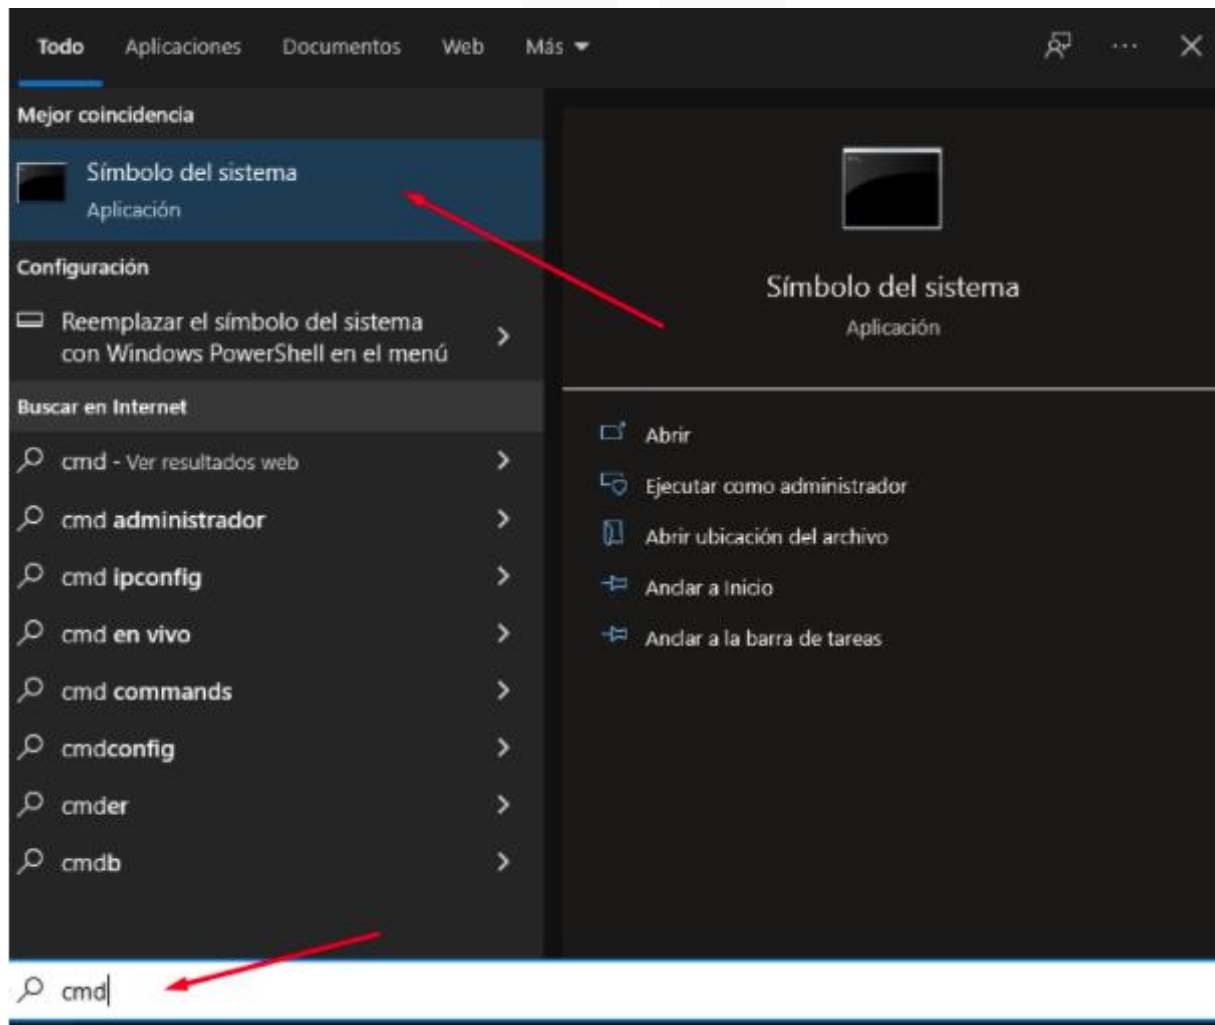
Todo Aplicaciones Documentos Web Más

Mejor coincidencia

Símbolo del sistema
Aplicación

Configuración

Reemplazar el símbolo del sistema con Windows PowerShell en el menú

Buscar en Internet

cmd - Ver resultados web

cmd administrador

cmd ipconfig

cmd en vivo

cmd commands

cmdconfig

cmder

cmdb

Símbolo del sistema
Aplicación

Abrir

Ejecutar como administrador

Abrir ubicación del archivo

Anclar a Inicio

Anclar a la barra de tareas

cmd